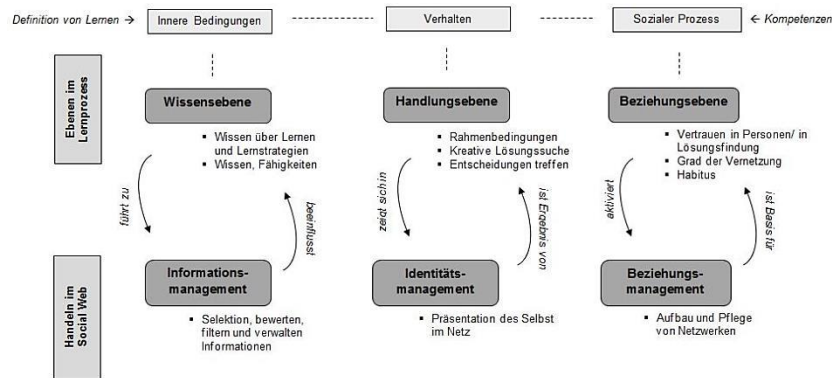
Definition von Lernen → Innere Bedingungen Verhalten Sozialer Prozess ← Kompetenzen

Ebenen im Lernprozess

Wissensebene
▪ Wissen über Lernen und Lernstrategien
▪ Wissen, Fähigkeiten

führt zu
beeinflusst

Handlungsebene
▪ Rahmenbedingungen
▪ Kreative Lösungssuche
▪ Entscheidungen treffen

zeigt sich in
ist Ergebnis von

Beziehungsebene
▪ Vertrauen in Personen/ in Lösungsfindung
▪ Grad der Vernetzung
▪ Habitus

aktiviert
ist Basis für

Handeln im Social Web

Informations-management
▪ Selektion, bewerten, filtern und verwalten Informationen

Identitäts-management
▪ Präsentation des Selbst im Netz

Beziehungs-management
▪ Aufbau und Pflege von Netzwerken